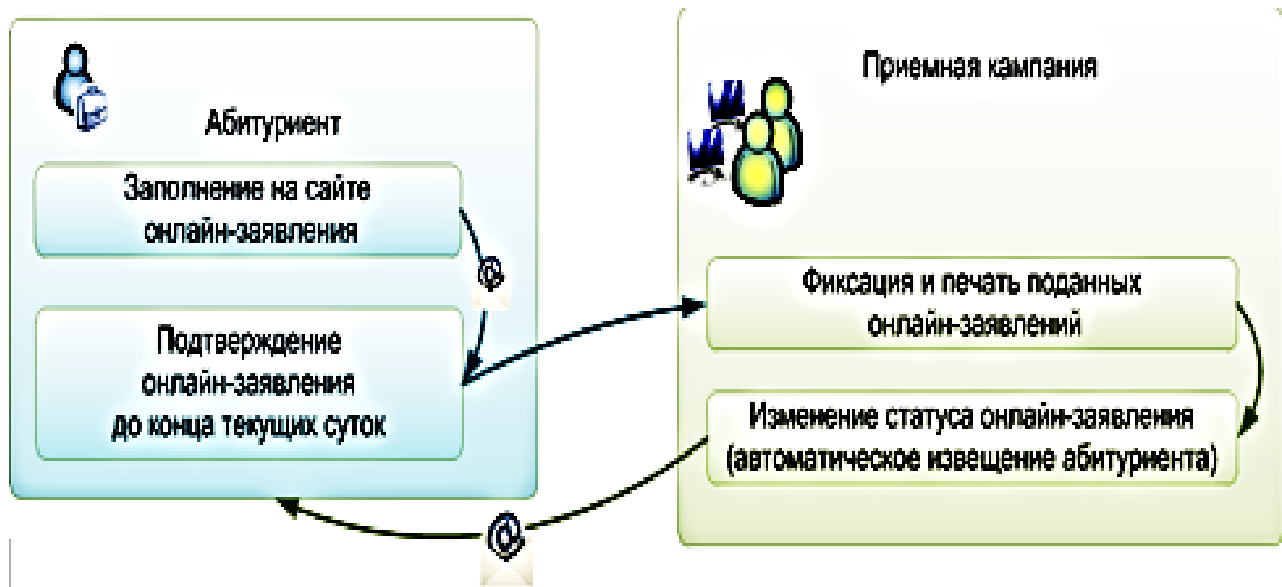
Абитуриент

Заполнение на сайте онлайн-заявления

Подтверждение онлайн-заявления до конца текущих суток

Приемная кампания

Фиксация и печать поданных онлайн-заявлений

Изменение статуса онлайн-заявления (автоматическое извещение абитуриента)